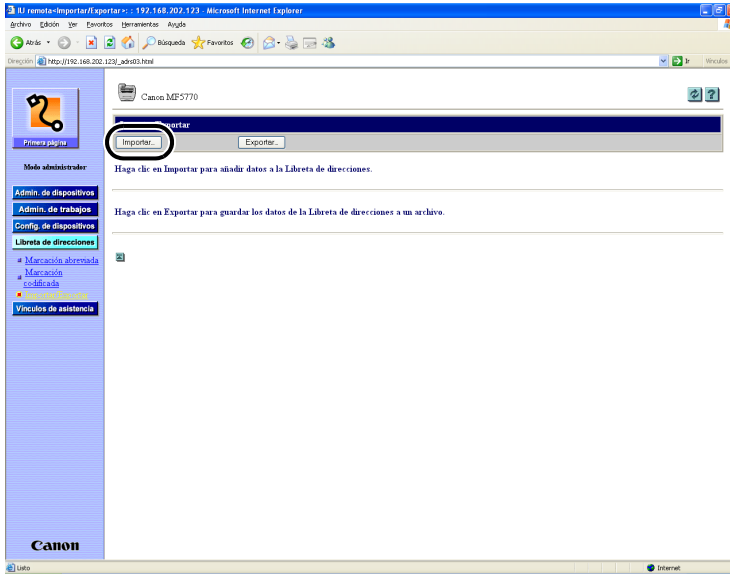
IU remota<Importar/Exportar>: : 192.168.202.123 - Microsoft Internet Explorer

Archivo Edición Ver Favoritos Herramientas Ayuda

Atrás Búsqueda Favoritos

Dirección http://192.168.202.123/_adrs03.html

Ir Vínculos

Primera página

Modo administrador

Admin. de dispositivos

Admin. de trabajos

Config. de dispositivos

Libreta de direcciones

Marcación abreviada

Marcación codificada

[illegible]

Vínculos de asistencia

Canon

Canon MF5770

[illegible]portar

Importar...

Exportar...

Haga clic en Importar para añadir datos a la Libreta de direcciones.

Haga clic en Exportar para guardar los datos de la Libreta de direcciones a un archivo.

Listo

Internet